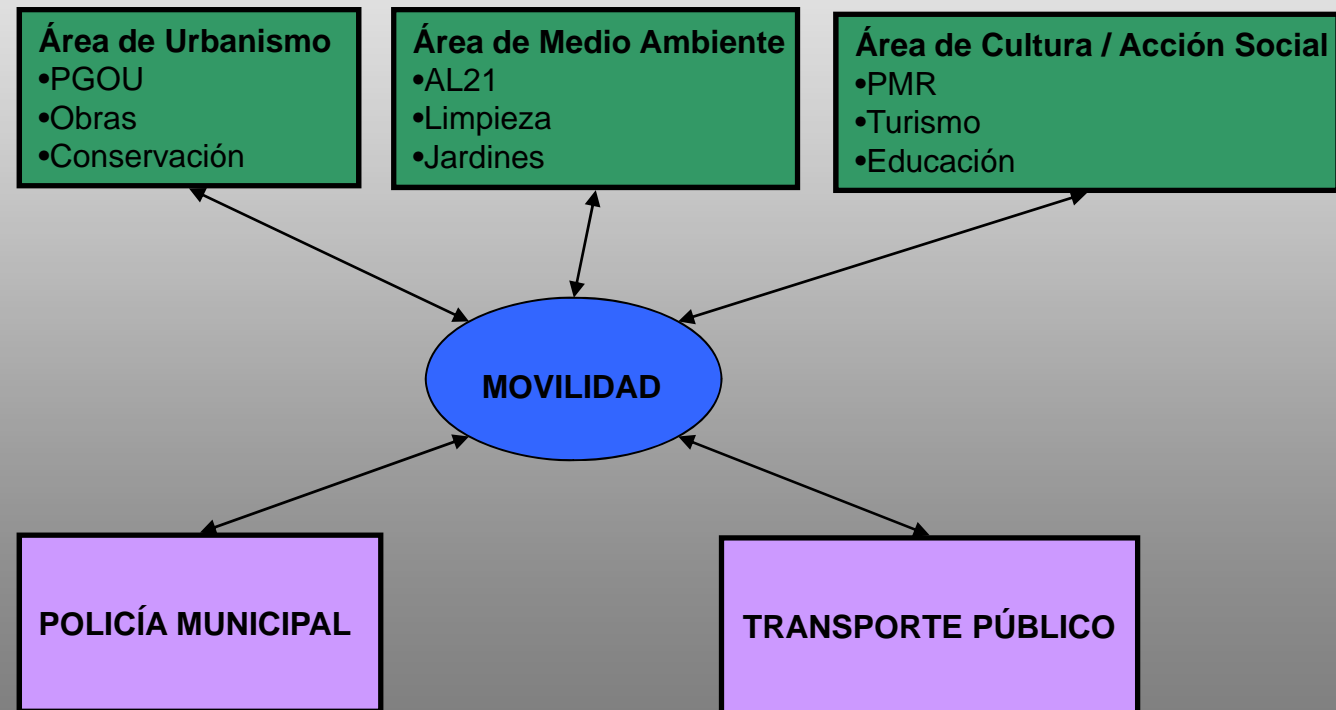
Área de Urbanismo
•PGOU
•Obras
•Conservación

Área de Medio Ambiente
•AL21
•Limpieza
•Jardines

Área de Cultura / Acción Social
•PMR
•Turismo
•Educación

MOVILIDAD

POLICÍA MUNICIPAL

TRANSPORTE PÚBLICO